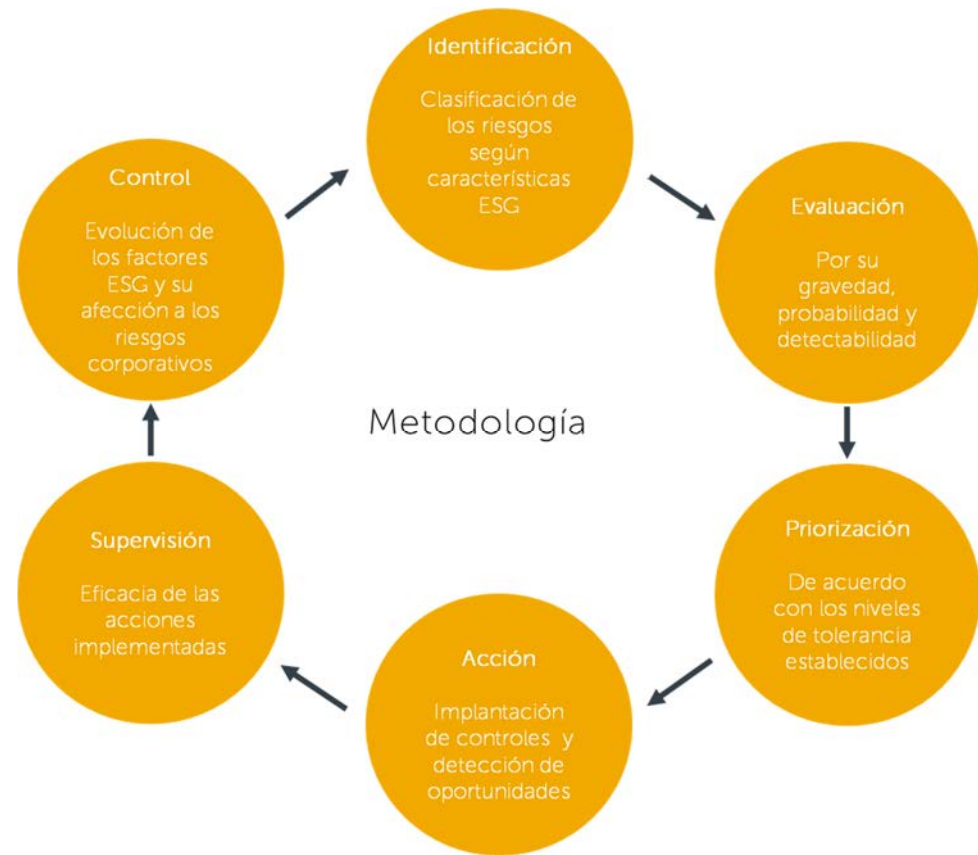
Identificación

Clasificación de los riesgos según características ESG

Evaluación

Por su gravedad, probabilidad y detectabilidad

Priorización

De acuerdo con los niveles de tolerancia establecidos

Acción

Implantación de controles y detección de oportunidades

Supervisión

Eficacia de las acciones implementadas

Control

Evolución de los factores ESG y su afección a los riesgos corporativos

Metodología